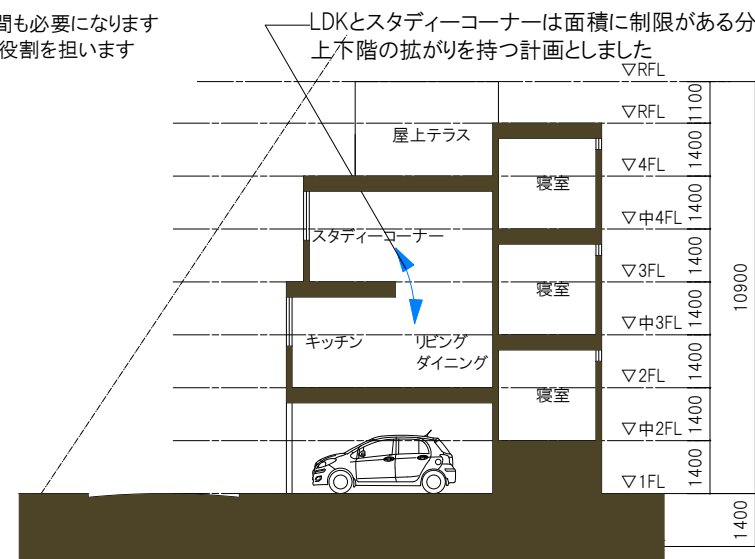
間も必要になります
役割を担います

LDKとスタディーコーナーは面積に制限がある分
上下階の拡がりを持つ計画としました

▽RFL
▽RFL
1100
屋上テラス
1400
▽4FL
寝室
1400
▽中4FL
スタディーコーナー
1400
▽3FL
寝室
1400
10900
▽中3FL
キッチン
リビング
ダイニング
1400
▽2FL
寝室
1400
▽中2FL
1400
▽1FL
1400